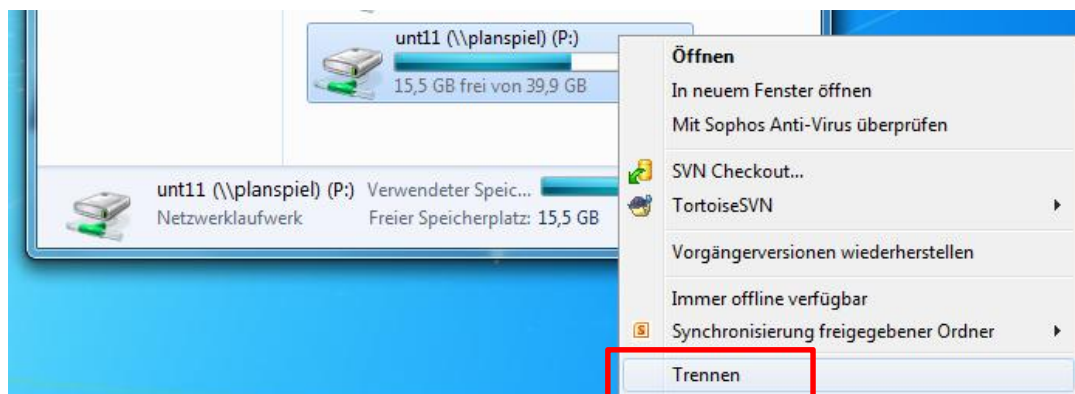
unt11 (\\planspiel) (P:)
15,5 GB frei von 39,9 GB

unt11 (\\planspiel) (P:) Verwendeter Speic...
Netzwerklaufwerk Freier Speicherplatz: 15,5 GB

Öffnen
In neuem Fenster öffnen
Mit Sophos Anti-Virus überprüfen
SVN Checkout...
TortoiseSVN
Vorgängerversionen wiederherstellen
Immer offline verfügbar
Synchronisierung freigegebener Ordner
Trennen